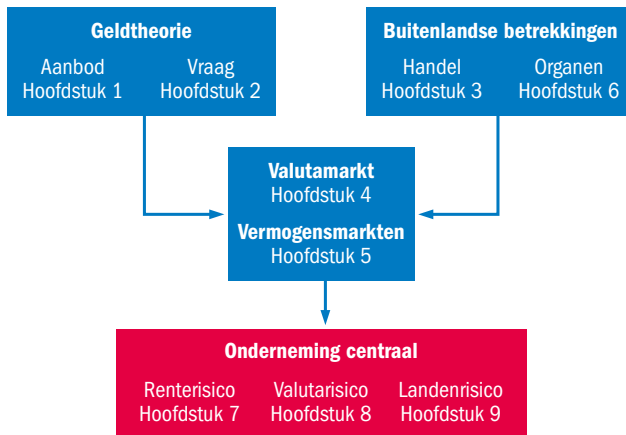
Geldtheorie

Aanbod
Hoofdstuk 1

Vraag
Hoofdstuk 2

Buitenlandse betrekkingen

Handel
Hoofdstuk 3

Organen
Hoofdstuk 6

Valutamarkt
Hoofdstuk 4

Vermogensmarkten
Hoofdstuk 5

Onderneming centraal

Renterisico
Hoofdstuk 7

Valutarisico
Hoofdstuk 8

Landenrisico
Hoofdstuk 9